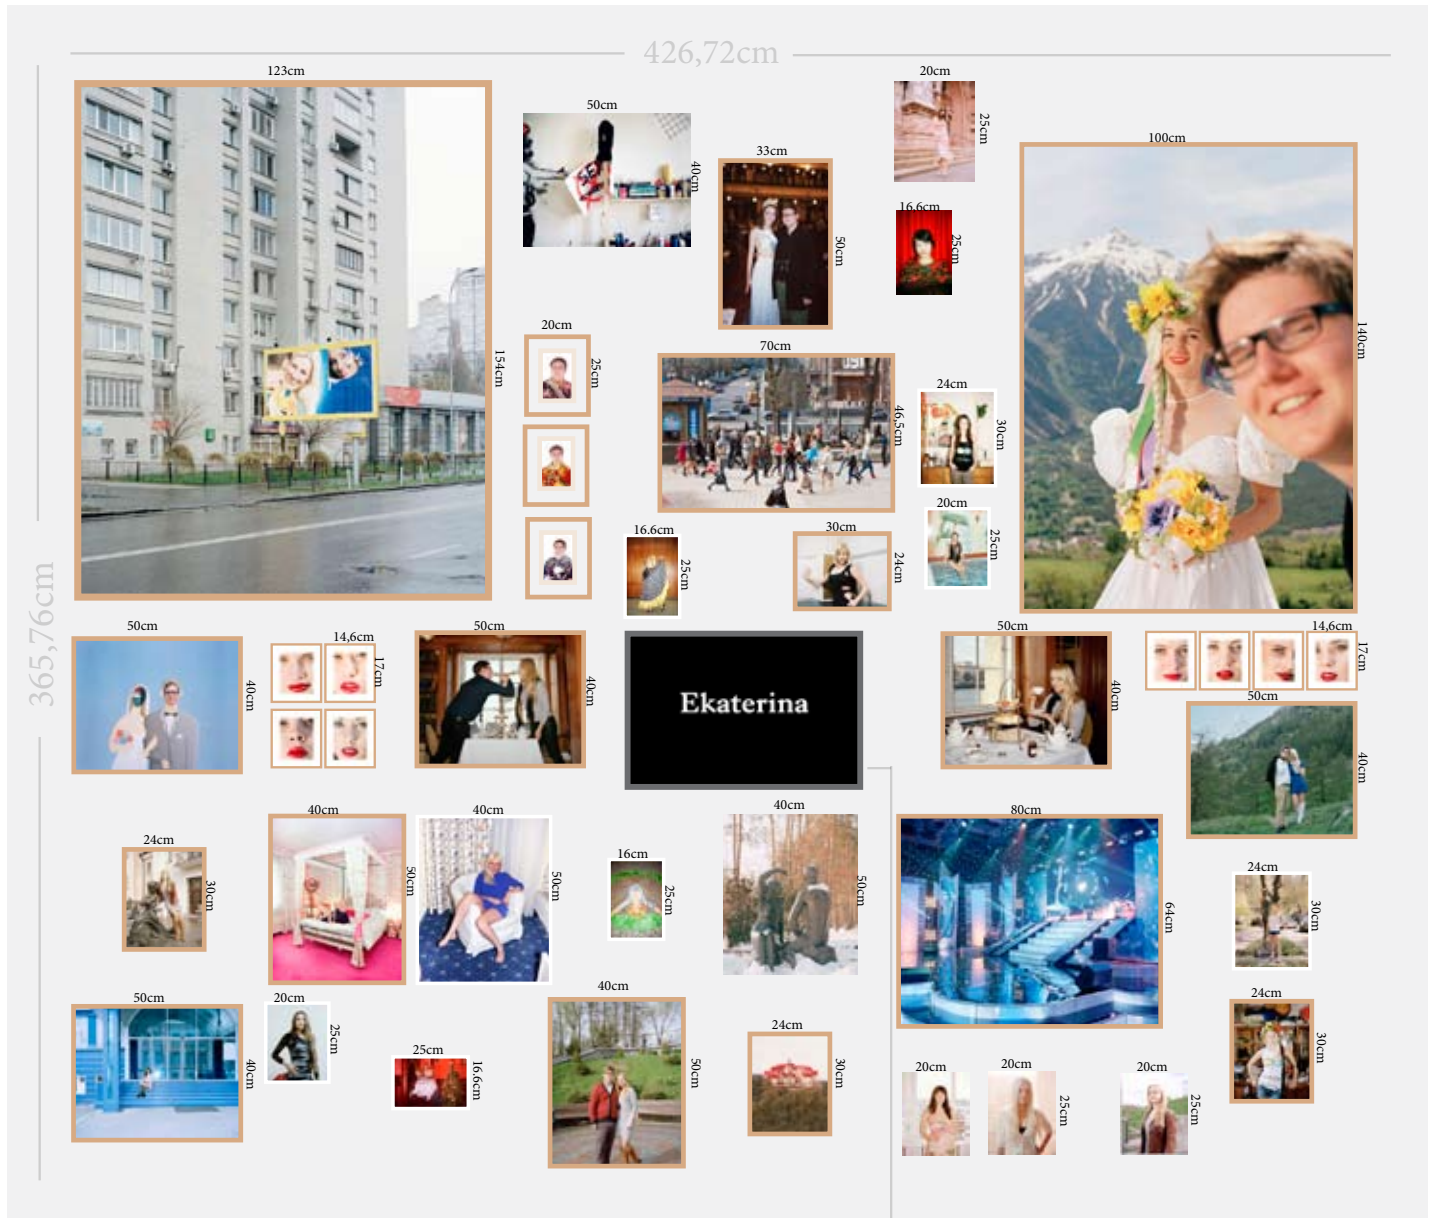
426,72cm

365,76cm

123cm
154cm

50cm
40cm

33cm
50cm

20cm
25cm

16.6cm
25cm

100cm
140cm

20cm
25cm

70cm
46,5cm

24cm
30cm

20cm
25cm

16.6cm
25cm

30cm
24cm

50cm
40cm

14,6cm
17cm

50cm
40cm

Ekaterina

50cm
40cm

14,6cm
17cm

50cm
40cm

24cm
30cm

40cm
50cm

40cm
50cm

16cm
25cm

40cm
50cm

80cm
64cm

24cm
30cm

50cm
40cm

20cm
25cm

25cm
16.6cm

40cm
50cm

24cm
30cm

20cm

20cm
25cm

20cm
25cm

24cm
30cm